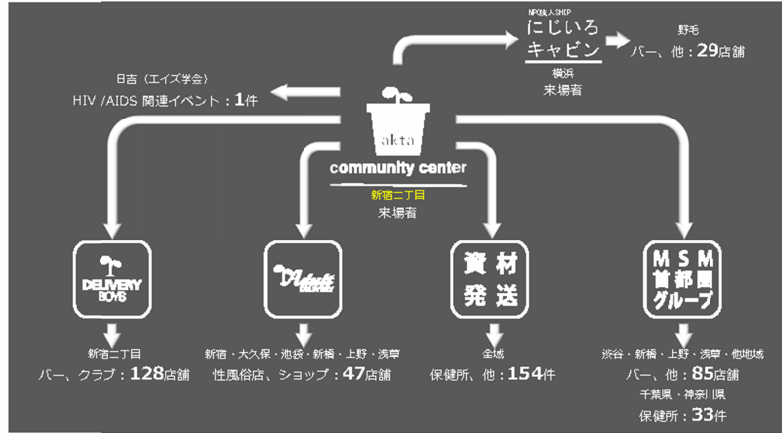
NPO法人SHIP
にじいろ
キャビン
横浜
来場者

野毛
バー、他：29店舗

日吉（エイズ学会）
HIV /AIDS 関連イベント：1件

akta
community center
新宿二丁目
来場者

DELIVERY BOYS

Adult DELIVERY

資材発送

MSM首都圏グループ

新宿二丁目
バー、クラブ：128店舗

新宿・大久保・池袋・新橋・上野・浅草
性風俗店、ショップ：47店舗

全域
保健所、他：154件

渋谷・新橋・上野・浅草・他地域
バー、他：85店舗
千葉県・神奈川県
保健所：33件